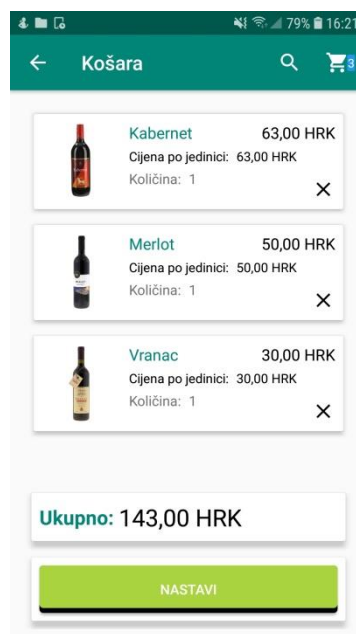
79% 16:21

Košara

3

Kabernet
63,00 HRK
Cijena po jedinici: 63,00 HRK
Količina: 1
×

Merlot
50,00 HRK
Cijena po jedinici: 50,00 HRK
Količina: 1
×

Vranac
30,00 HRK
Cijena po jedinici: 30,00 HRK
Količina: 1
×

Ukupno: 143,00 HRK

NASTAVI